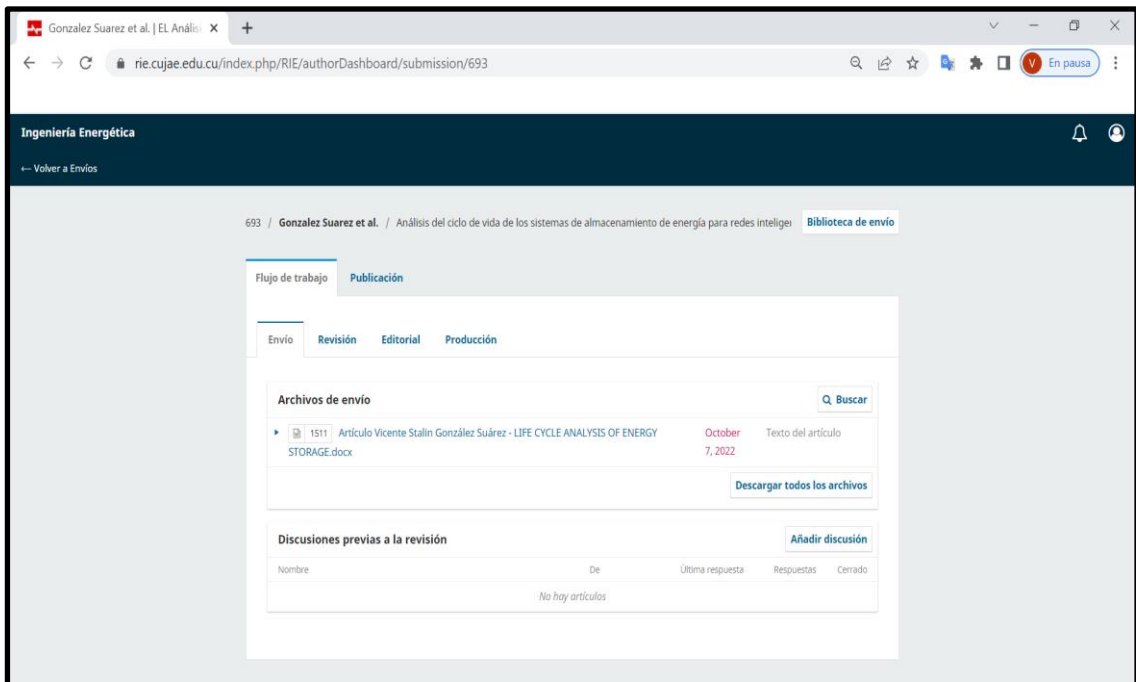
Gonzalez Suarez et al. | EL Anális ×
+

rie.cujae.edu.cu/index.php/RIE/authorDashboard/submission/693

V En pausa

Ingeniería Energética

← Volver a Envíos

693 / **Gonzalez Suarez et al.** / Análisis del ciclo de vida de los sistemas de almacenamiento de energía para redes intelige

Biblioteca de envío

Flujo de trabajo | Publicación

Envío | Revisión | Editorial | Producción

Archivos de envío

Buscar

1511 Artículo Vicente Stalin González Suárez - LIFE CYCLE ANALYSIS OF ENERGY STORAGE.docx

October 7, 2022

Texto del artículo

Descargar todos los archivos

Discusiones previas a la revisión

Añadir discusión

| Nombre | De | Última respuesta | Respuestas | Cerrado |
|---|---|---|---|---|
| No hay artículos | | | | |